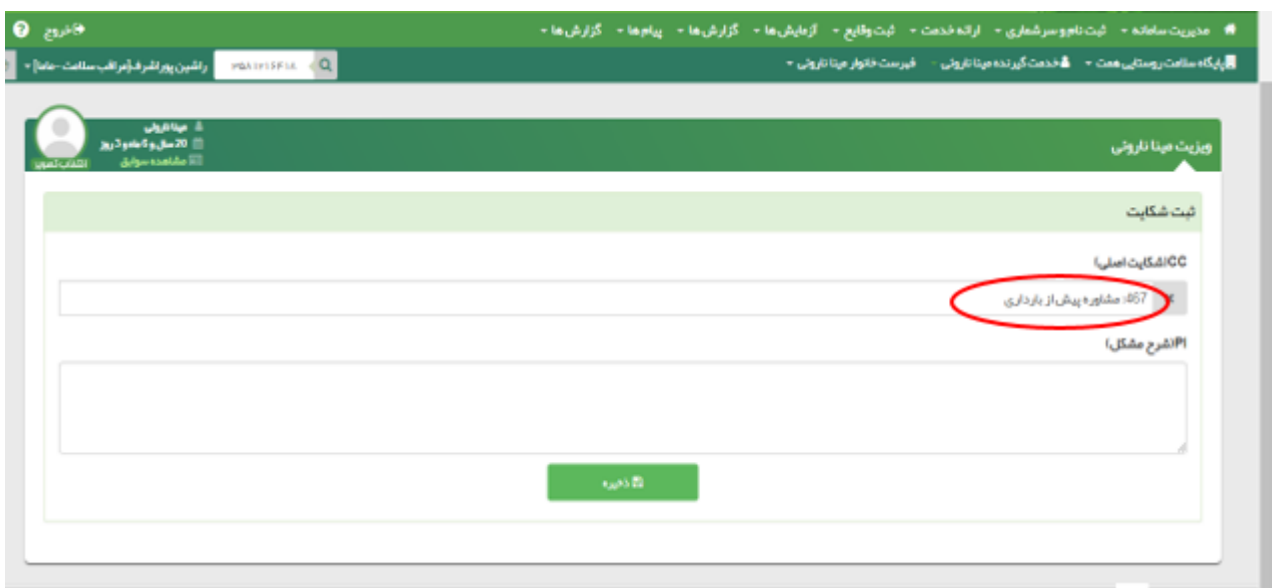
مدیریت سامانه ▾ ثبت نام و سرشماری ▾ ارائه خدمت ▾ ثبت وقایع ▾ آزمایش ها ▾ گزارش ها ▾ پیام ها ▾ گزارش ها ▾

خروج

پایگاه سلامت روستایی همت ▾ خدمت گیرنده مینا تارونی ▾ فهرست خانوار مینا تارونی ▾

۳۵۸۱۲۱۵۶۱۸

راشین پور اشرف [مراقب سلامت - ماما] ▾

ویزیت مینا تارونی

مینا تارونی
20 سال و 6 ماه و 3 روز
مشاهده سوابق

انتخاب تصویر

ثبت شکایت

CC(شکایت اصلی)

467: مشاوره پیش از بارداری

PI(شرح مشکل)

ذخیره